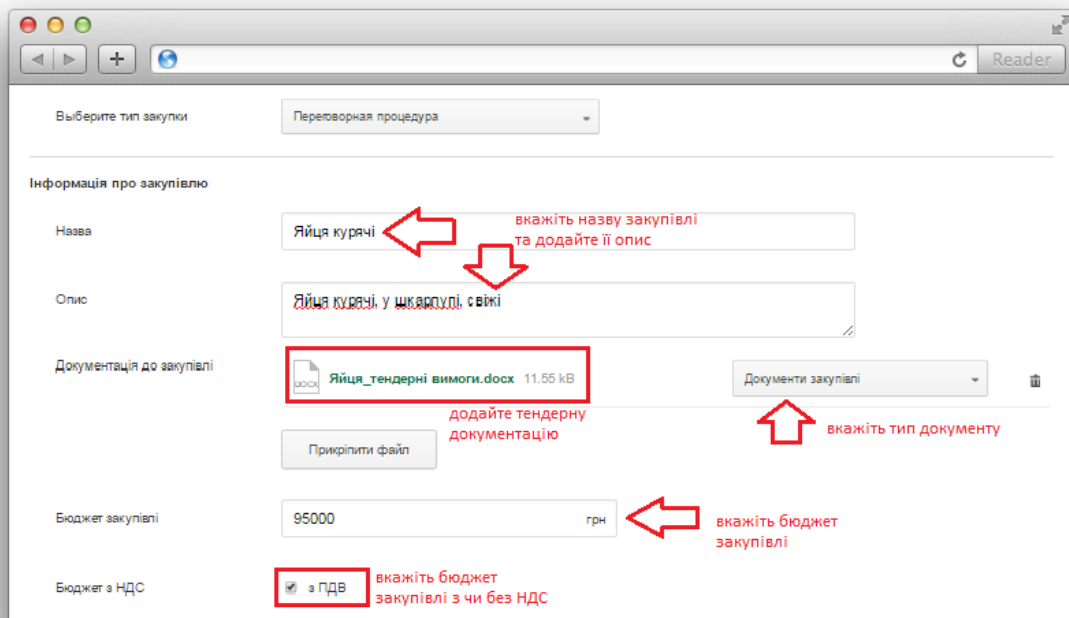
Reader

Выберите тип закупки

Переговорная процедура

Інформація про закупівлю

Назва

Яйця курячі

вкажіть назву закупівлі та додайте її опис

Опис

Яйця курячі, у шкарпулі, свіжі

Документація до закупівлі

DOCX

Яйця_тендерні вимоги.docx 11.55 kB

Документи закупівлі

додайте тендерну документацію

вкажіть тип документу

Прикріпити файл

Бюджет закупівлі

95000

грн

вкажіть бюджет закупівлі

Бюджет з НДС

з ПДВ

вкажіть бюджет закупівлі з чи без НДС